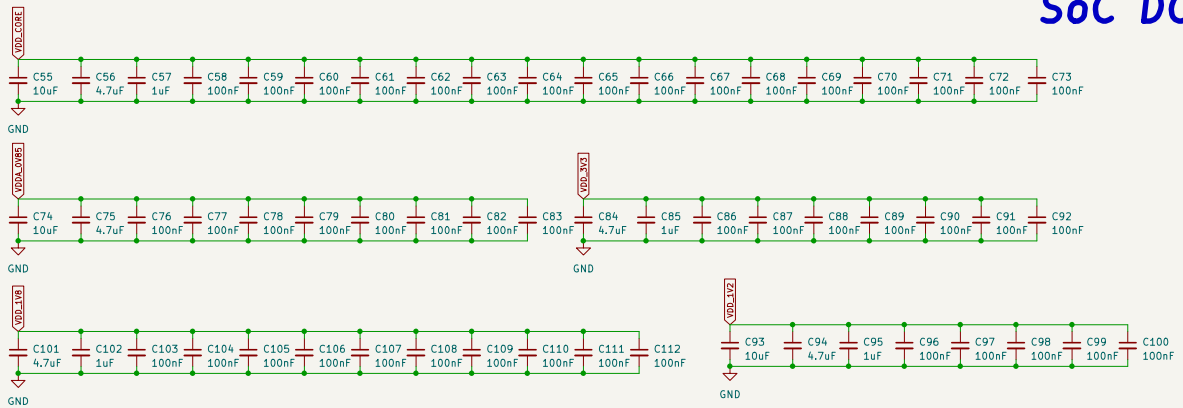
SoC DC

VDD_CORE

C55 10uF
C56 4.7uF
C57 1uF
C58 100nF
C59 100nF
C60 100nF
C61 100nF
C62 100nF
C63 100nF
C64 100nF
C65 100nF
C66 100nF
C67 100nF
C68 100nF
C69 100nF
C70 100nF
C71 100nF
C72 100nF
C73 100nF

GND

VDDA_0V85

C74 10uF
C75 4.7uF
C76 100nF
C77 100nF
C78 100nF
C79 100nF
C80 100nF
C81 100nF
C82 100nF
C83 100nF

GND

VDD_3V3

C84 4.7uF
C85 1uF
C86 100nF
C87 100nF
C88 100nF
C89 100nF
C90 100nF
C91 100nF
C92 100nF

GND

VDD_1V8

C101 4.7uF
C102 1uF
C103 100nF
C104 100nF
C105 100nF
C106 100nF
C107 100nF
C108 100nF
C109 100nF
C110 100nF
C111 100nF
C112 100nF

GND

VDD_1V2

C93 10uF
C94 4.7uF
C95 1uF
C96 100nF
C97 100nF
C98 100nF
C99 100nF
C100 100nF

GND